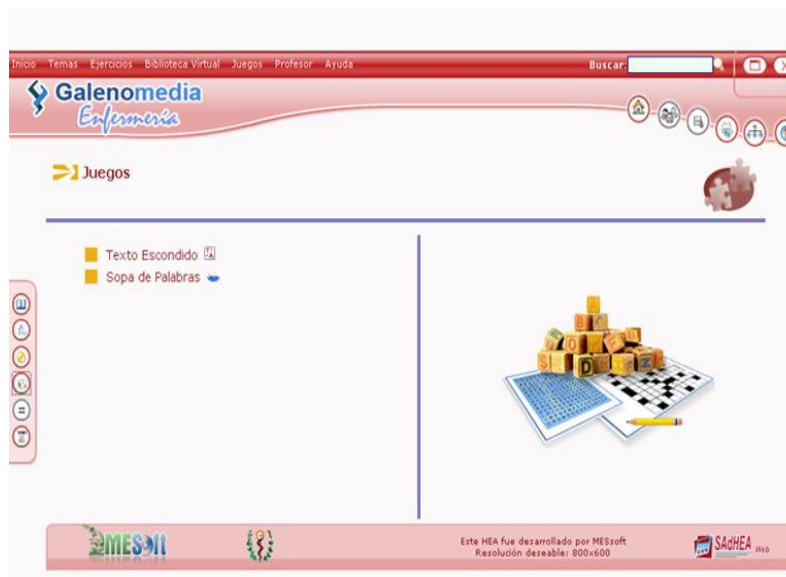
Inicio Temas Ejercicios Biblioteca Virtual Juegos Profesor Ayuda

Buscar:

Galenomedia
Enfermería

Juegos

Texto Escondido

Sopa de Palabras

MESoft

Este HEA fue desarrollado por MESsoft
Resolución deseable: 800x600

SAdHEA Web